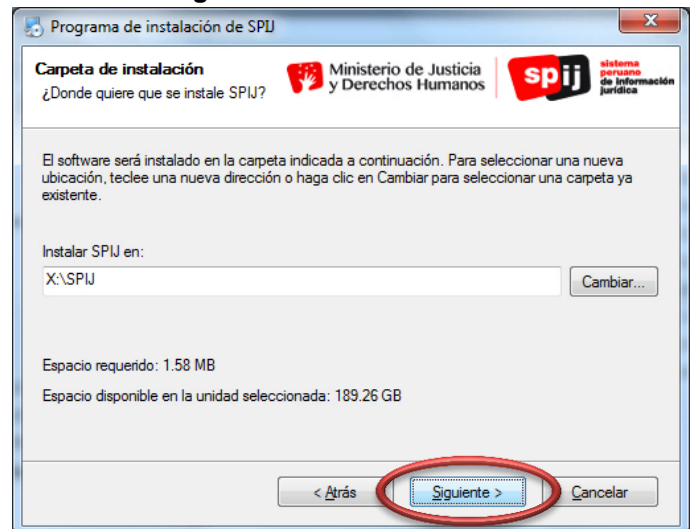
Programa de instalación de SPIJ

Carpeta de instalación
¿Donde quiere que se instale SPIJ?

Ministerio de Justicia y Derechos Humanos

spij sistema peruano de información jurídica

El software será instalado en la carpeta indicada a continuación. Para seleccionar una nueva ubicación, teclee una nueva dirección o haga clic en Cambiar para seleccionar una carpeta ya existente.

Instalar SPIJ en:

X:\SPIJ

Cambiar...

Espacio requerido: 1.58 MB

Espacio disponible en la unidad seleccionada: 189.26 GB

< Atrás

Siguiente >

Cancelar